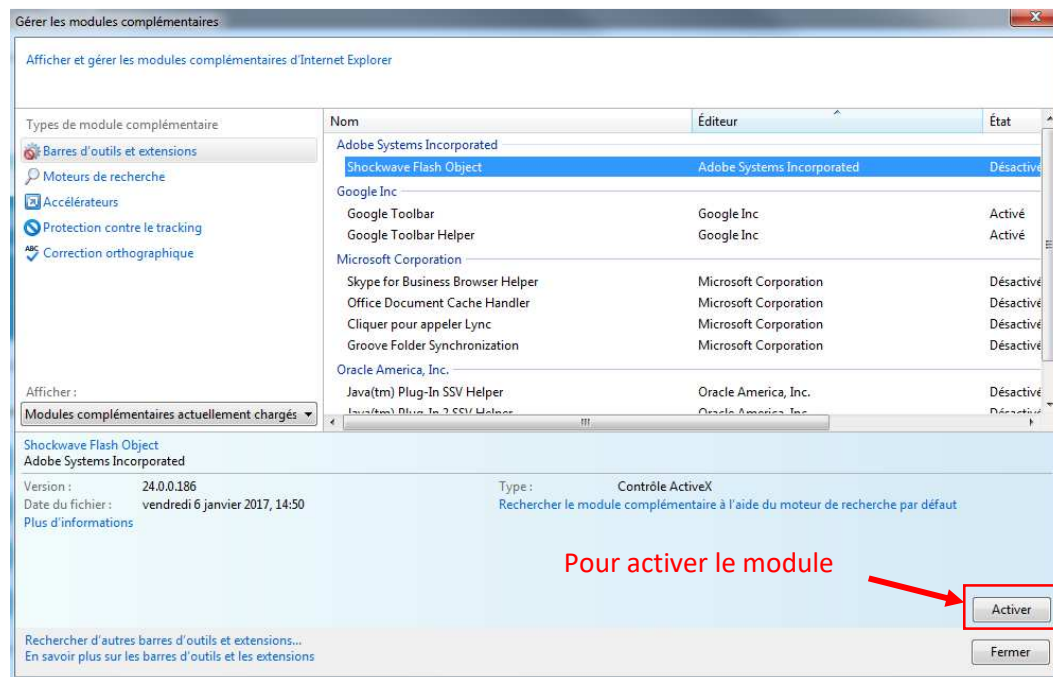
Gérer les modules complémentaires

Afficher et gérer les modules complémentaires d'Internet Explorer

Types de module complémentaire
Barres d'outils et extensions
Moteurs de recherche
Accélérateurs
Protection contre le tracking
Correction orthographique

Afficher :
Modules complémentaires actuellement chargés

| Nom | Éditeur | État |
|---|---|---|
| Adobe Systems Incorporated | | |
| Shockwave Flash Object | Adobe Systems Incorporated | Désactivé |
| Google Inc | | |
| Google Toolbar | Google Inc | Activé |
| Google Toolbar Helper | Google Inc | Activé |
| Microsoft Corporation | | |
| Skype for Business Browser Helper | Microsoft Corporation | Désactivé |
| Office Document Cache Handler | Microsoft Corporation | Désactivé |
| Cliquer pour appeler Lync | Microsoft Corporation | Désactivé |
| Groove Folder Synchronization | Microsoft Corporation | Désactivé |
| Oracle America, Inc. | | |
| Java(tm) Plug-In SSV Helper | Oracle America, Inc. | Désactivé |
| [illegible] | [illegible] | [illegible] |

Shockwave Flash Object
Adobe Systems Incorporated

Version : 24.0.0.186
Date du fichier : vendredi 6 janvier 2017, 14:50
Plus d'informations

Type : Contrôle ActiveX
Rechercher le module complémentaire à l'aide du moteur de recherche par défaut

Pour activer le module

Activer

Rechercher d'autres barres d'outils et extensions...
En savoir plus sur les barres d'outils et les extensions

Fermer